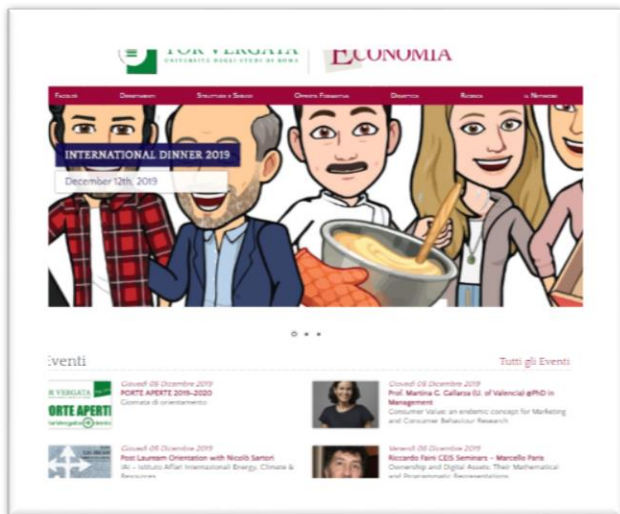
TOR VERGATA
UNIVERSITÀ DEGLI STUDI DI ROMA

ECONOMIA

Facoltà Dipartimenti Strutture e Servizi Offerta Formativa Didattica Ricerca Il Network

INTERNATIONAL DINNER 2019

December 12th, 2019

Eventi

Tutti gli Eventi

TOR VERGATA
PORTE APERTE

Giovedì 05 Dicembre 2019
PORTE APERTE 2019–2020
Giornata di orientamento

Giovedì 05 Dicembre 2019
Prof. Martina C. Gallarza (U. of Valencia) @PhD in Management
Consumer Value: an endemic concept for Marketing and Consumer Behaviour Research

Giovedì 05 Dicembre 2019
Post Lauream Orientation with Nicolò Sartori
IAI – Istituto Affari Internazionali Energy, Climate & Resources

Venerdì 06 Dicembre 2019
Riccardo Faini CEIS Seminars – Marcello Paris
Ownership and Digital Assets: Their Mathematical and Programmatic Representations